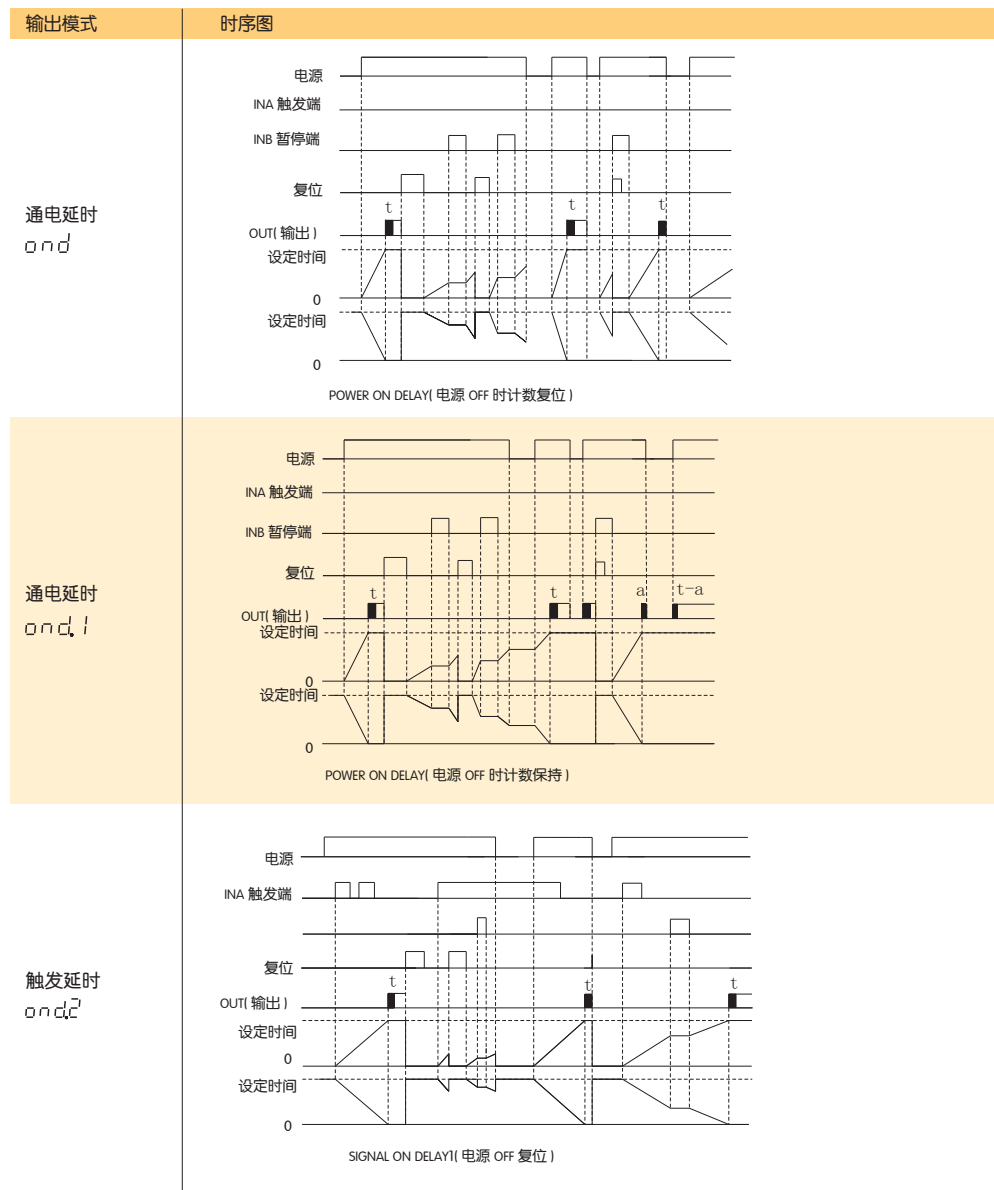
| 输出模式 | 时序图 |
|---|---|
| 通电延时 ond | 电源<br>INA 触发端<br>INB 暂停端<br>复位<br>t t t<br>OUT( 输出 )<br>设定时间<br>0<br>设定时间<br>0<br>POWER ON DELAY( 电源 OFF 时计数复位 ) |
| 通电延时 ond.1 | 电源<br>INA 触发端<br>INB 暂停端<br>复位<br>t t a t-a<br>OUT( 输出 )<br>设定时间<br>0<br>设定时间<br>0<br>POWER ON DELAY( 电源 OFF 时计数保持 ) |
| 触发延时 ond.2 | 电源<br>INA 触发端<br>复位<br>t t t<br>OUT( 输出 )<br>设定时间<br>0<br>设定时间<br>0<br>SIGNAL ON DELAY1( 电源 OFF 复位 ) |